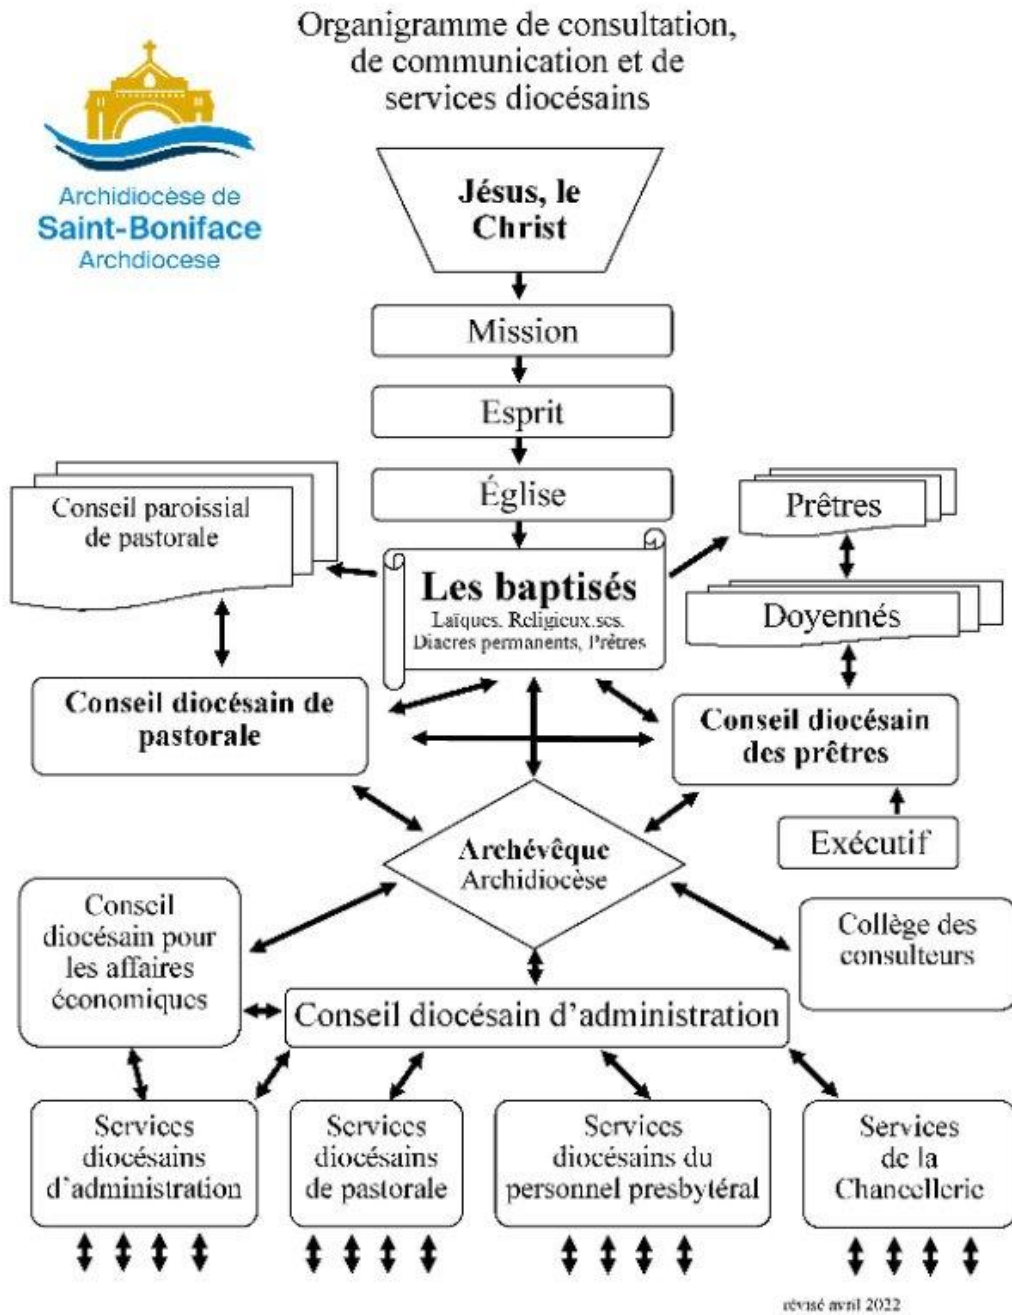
Organigramme de consultation, de communication et de services diocésains

Archidiocèse de
Saint-Boniface
Archdiocese

Jésus, le Christ

Mission

Esprit

Église

Conseil paroissial de pastorale

Les baptisés
Laïques, Religieux.ses, Diacres permanents, Prêtres

Prêtres

Doyennés

Conseil diocésain de pastorale

Conseil diocésain des prêtres

Exécutif

Archevêque
Archidiocèse

Conseil diocésain pour les affaires économiques

Collège des consulteurs

Conseil diocésain d'administration

Services diocésains d'administration

Services diocésains de pastorale

Services diocésains du personnel presbytéral

Services de la Chancellerie

révisé avril 2022